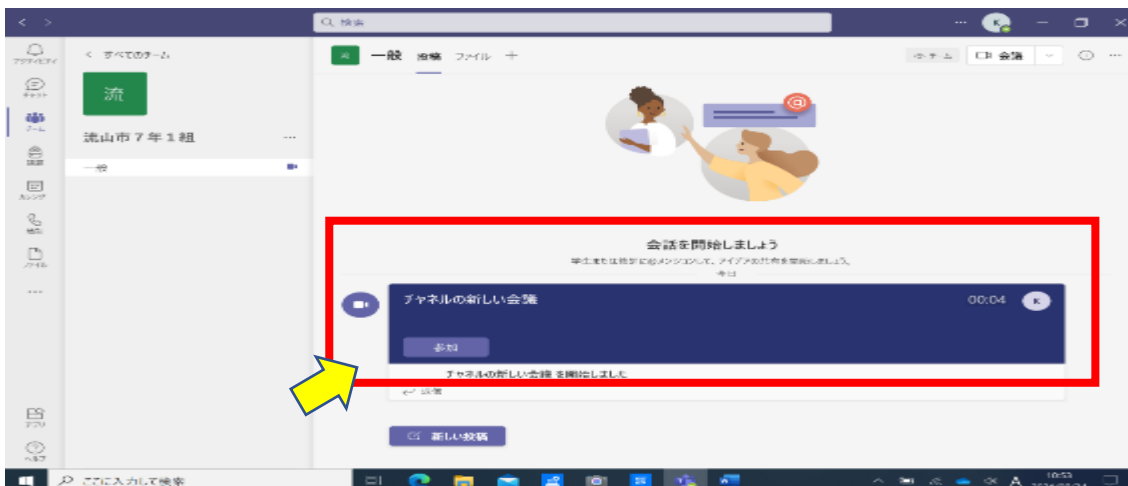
Q 検索

アクティビティ
チャット
チーム
課題
カレンダー
通話
ファイル
...
アプリ
ヘルプ

< すべてのチーム

流

流山市７年１組 ...

一般

一般 投稿 ファイル +

チーム 会議

会話を開始しましょう

学生または教師に@メンションして、アイデアを共有を開始しましょう。

今日

チャネルの新しい会議 00:04 K

参加

チャネルの新しい会議 を開始しました

返信

新しい投稿

ここに入力して検索

10:53